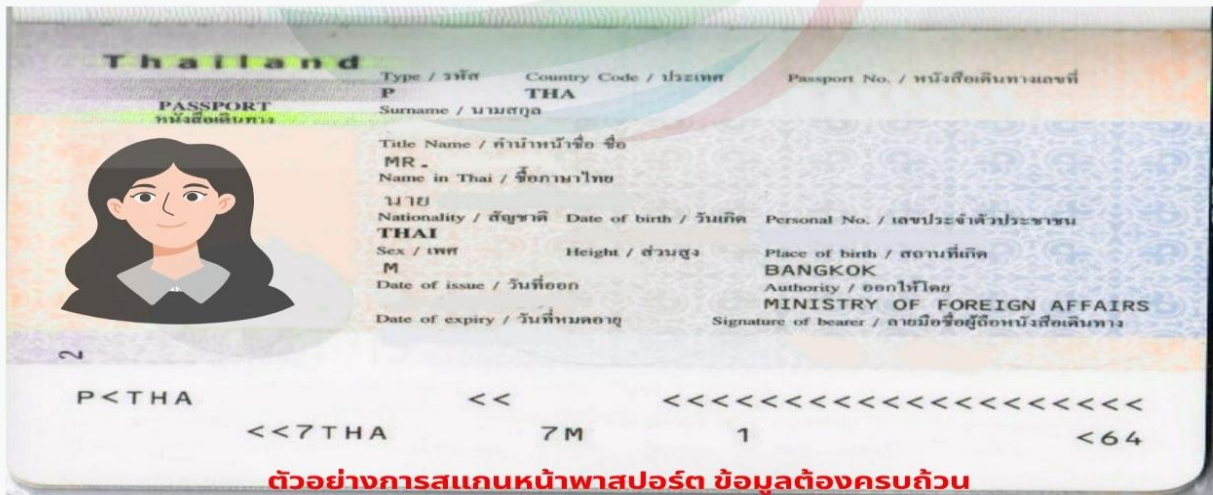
Thailand

PASSPORT
หนังสือเดินทาง

Type / รหัส
P

Country Code / ประเทศ
THA

Passport No. / หนังสือเดินทางเลขที่

Surname / นามสกุล

Title Name / คำนำหน้าชื่อ ชื่อ
MR.

Name in Thai / ชื่อภาษาไทย
นาย

Nationality / สัญชาติ
THAI

Date of birth / วันเกิด

Personal No. / เลขประจำตัวประชาชน

Sex / เพศ
M

Height / ส่วนสูง

Place of birth / สถานที่เกิด
BANGKOK

Date of issue / วันที่ออก

Authority / ออกให้โดย
MINISTRY OF FOREIGN AFFAIRS

Date of expiry / วันที่หมดอายุ

Signature of bearer / ลายมือชื่อผู้ถือหนังสือเดินทาง

2

P<THA << <<<<<<<<<<<<<<<<<<<<

<<7THA 7M 1 <64

ตัวอย่างการสแกนหน้าพาสปอร์ต ข้อมูลต้องครบถ้วน